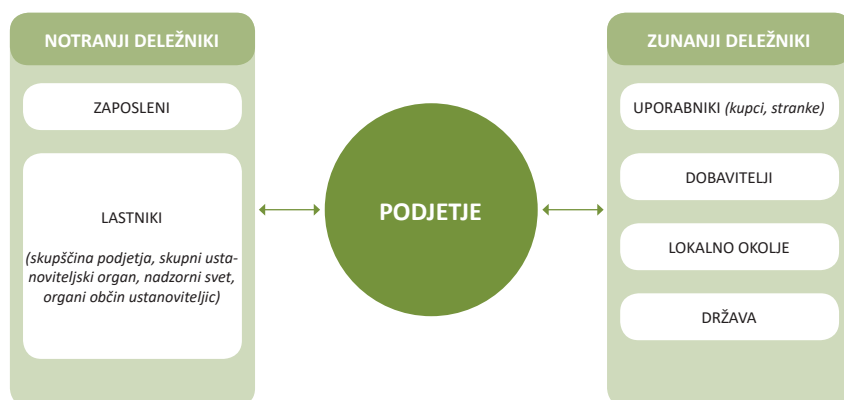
NOTRANJI DELEŽNIKI

ZAPOSLENI

LASTNIKI

(skupščina podjetja, skupni ustanoviteljski organ, nadzorni svet, organi občin ustanoviteljic)

PODJETJE

ZUNANJI DELEŽNIKI

UPORABNIKI (kupci, stranke)

DOBAVITELJI

LOKALNO OKOLJE

DRŽAVA